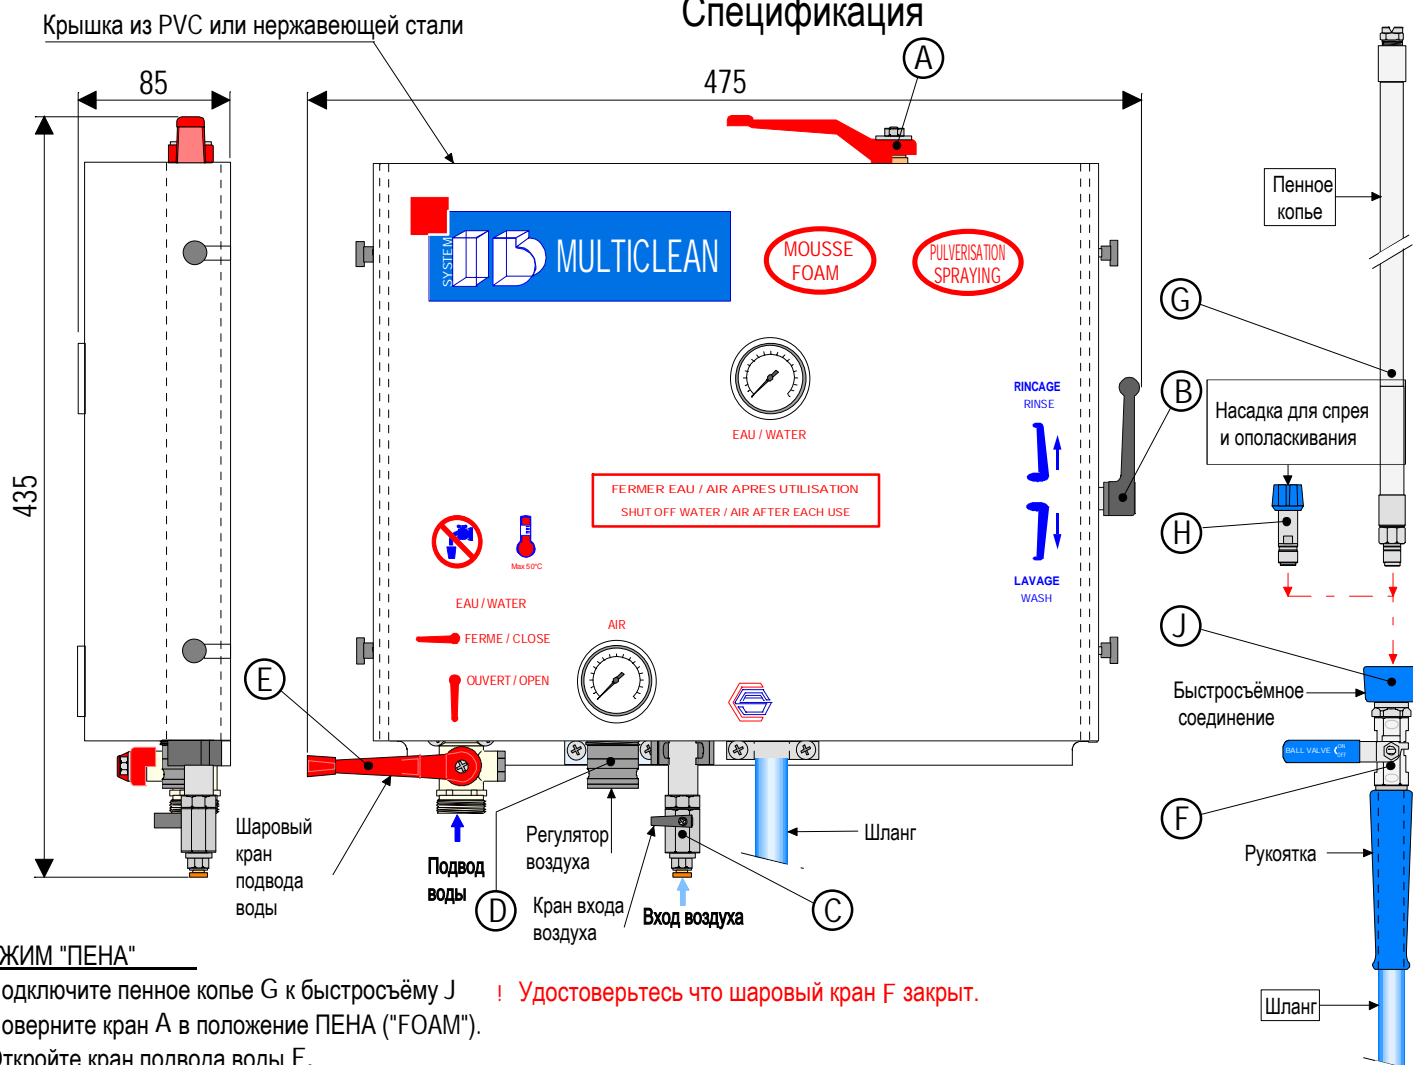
Крышка из PVC или нержавеющей стали

Спецификация

85

475

A

435

SYSTEM

MULTICLEAN

MOUSSE
FOAM

PULVERISATION
SPRAYING

Пенное копье

G

B

Насадка для спрея и ополаскивания

H

RINCAGE
RINSE

LAVAGE
WASH

EAU / WATER

FERMER EAU / AIR APRES UTILISATION
SHUT OFF WATER / AIR AFTER EACH USE

Max 50°C

EAU / WATER

FERME / CLOSE

OUVERT / OPEN

AIR

J

Быстросъёмное соединение

BALL VALVE

F

E

Шаровый кран подвода воды

Подвод воды

D

Регулятор воздуха

Кран входа воздуха

Вход воздуха

C

Шланг

Рукоятка

Шланг

ЖИМ "ПЕНА"

одключите пенное копье G к быстросъёму J

оверните кран A в положение ПЕНА ("FOAM").

Откройте кран подвода воды E.

! Удостоверьтесь что шаровый кран F закрыт.